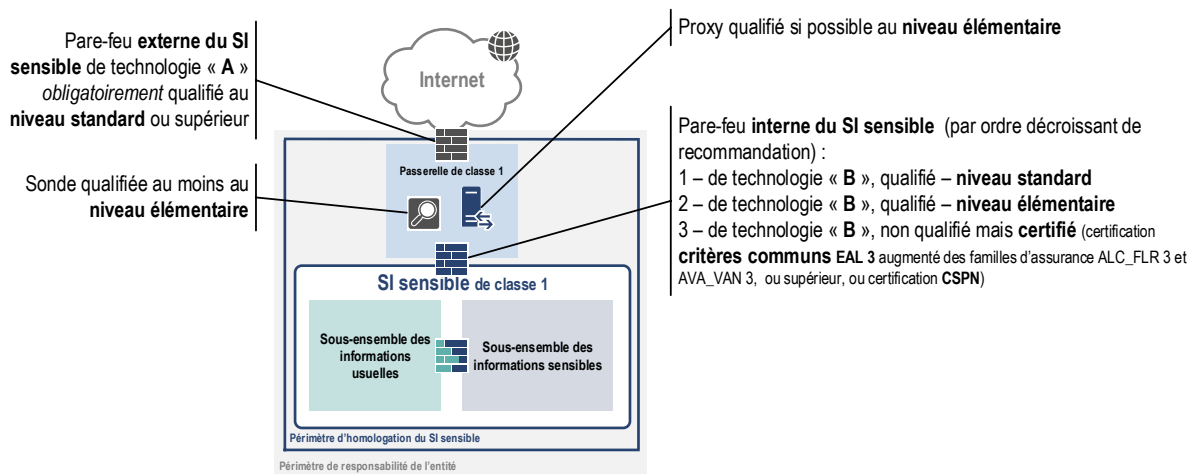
Pare-feu **externe du SI sensible** de technologie « **A** » *obligatoirement* qualifié au **niveau standard** ou supérieur

Internet

Proxy qualifié si possible au **niveau élémentaire**

Passerelle de classe 1

Sonde qualifiée au moins au **niveau élémentaire**

Pare-feu **interne du SI sensible** (par ordre décroissant de recommandation) :
1 – de technologie « **B** », qualifié – **niveau standard**
2 – de technologie « **B** », qualifié – **niveau élémentaire**
3 – de technologie « **B** », non qualifié mais **certifié** (certification **critères communs EAL 3** augmenté des familles d'assurance ALC_FLR 3 et AVA_VAN 3, ou supérieur, ou certification **CSPN**)

SI sensible de classe 1

Sous-ensemble des informations usuelles

Sous-ensemble des informations sensibles

Périmètre d'homologation du SI sensible

Périmètre de responsabilité de l'entité